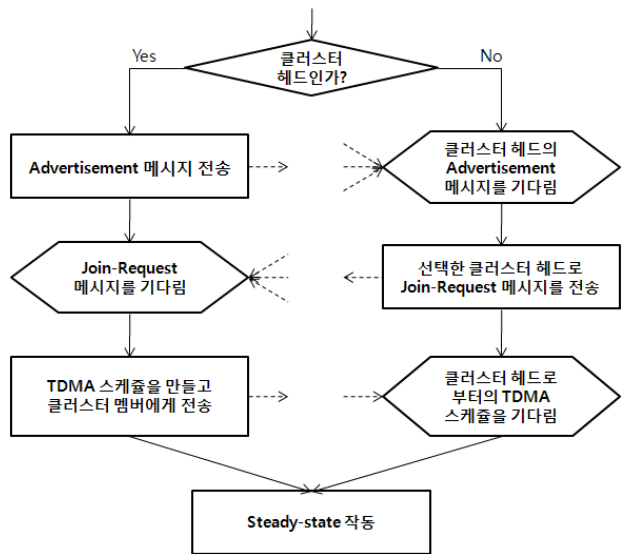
클러스터 헤드인가?

Yes

No

Advertisement 메시지 전송

클러스터 헤드의 Advertisement 메시지를 기다림

Join-Request 메시지를 기다림

선택한 클러스터 헤드로 Join-Request 메시지를 전송

TDMA 스케쥴을 만들고 클러스터 멤버에게 전송

클러스터 헤드로 부터의 TDMA 스케쥴을 기다림

Steady-state 작동